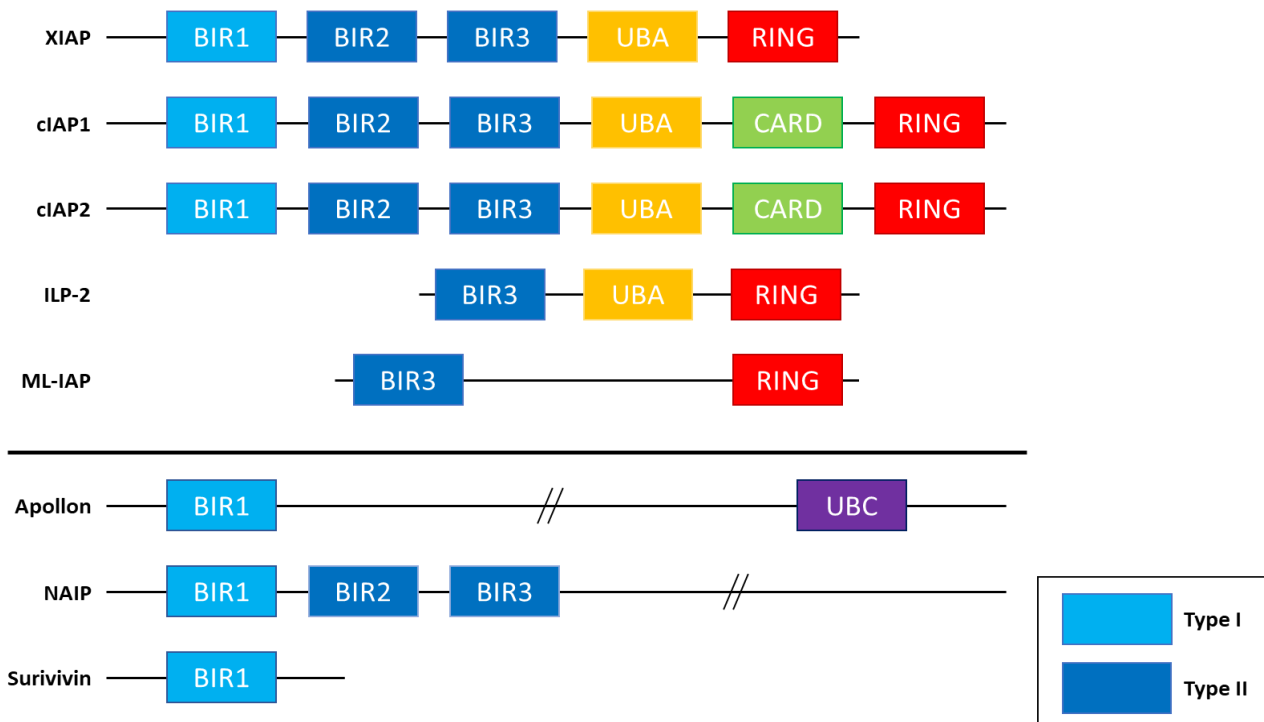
XIAP BIR1 BIR2 BIR3 UBA RING

cIAP1 BIR1 BIR2 BIR3 UBA CARD RING

cIAP2 BIR1 BIR2 BIR3 UBA CARD RING

ILP-2 BIR3 UBA RING

ML-IAP BIR3 RING

Apollon BIR1 UBC

NAIP BIR1 BIR2 BIR3

Surivivin BIR1

Type I

Type II